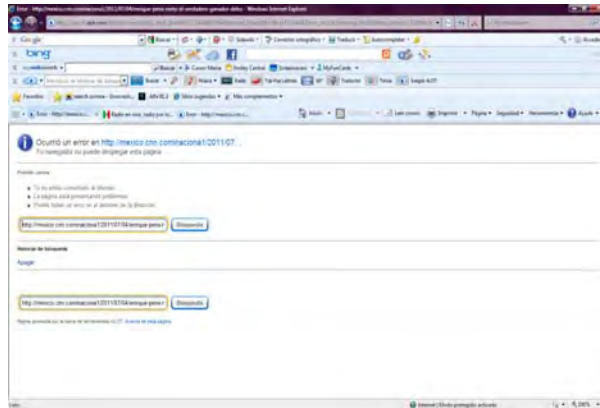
Error - http://mexico.cnn.com/nacional/2011/07/04/enrique-pena-nieto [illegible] - Windows Internet Explorer

Google

bing

Favoritos

Ocurrió un error en http://mexico.cnn.com/nacional/2011/07...

Tu navegador no puede desplegar esta página

Posibles causas:

Tu no estás conectado al Internet.

La página está presentando problemas.

Puede haber un error en al deletrear de la dirección.

http://mexico.cnn.com/nacional/2011/07/04/enrique-pena-r

Búsqueda

Historial de búsqueda

Apagar

http://mexico.cnn.com/nacional/2011/07/04/enrique-pena-r

Búsqueda

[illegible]

Internet | Modo protegido: activado

100%